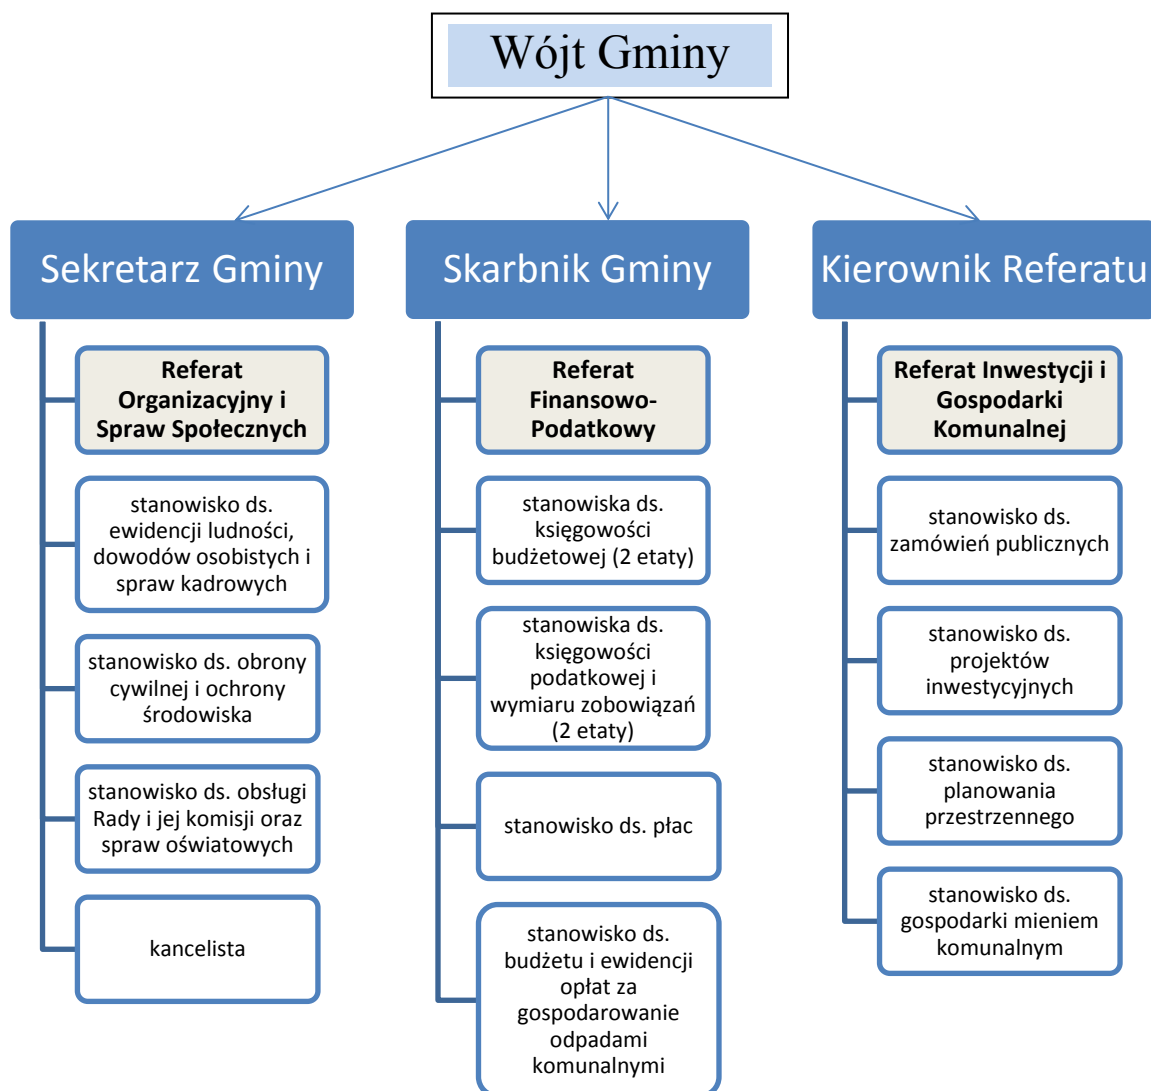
Wójt Gminy

Sekretarz Gminy

Referat Organizacyjny i Spraw Społecznych

stanowisko ds. ewidencji ludności, dowodów osobistych i spraw kadrowych

stanowisko ds. obrony cywilnej i ochrony środowiska

stanowisko ds. obsługi Rady i jej komisji oraz spraw oświatowych

kancelista

Skarbnik Gminy

Referat Finansowo-Podatkowy

stanowiska ds. księgowości budżetowej (2 etaty)

stanowiska ds. księgowości podatkowej i wymiaru zobowiązań (2 etaty)

stanowisko ds. płac

stanowisko ds. budżetu i ewidencji opłat za gospodarowanie odpadami komunalnymi

Kierownik Referatu

Referat Inwestycji i Gospodarki Komunalnej

stanowisko ds. zamówień publicznych

stanowisko ds. projektów inwestycyjnych

stanowisko ds. planowania przestrzennego

stanowisko ds. gospodarki mieniem komunalnym